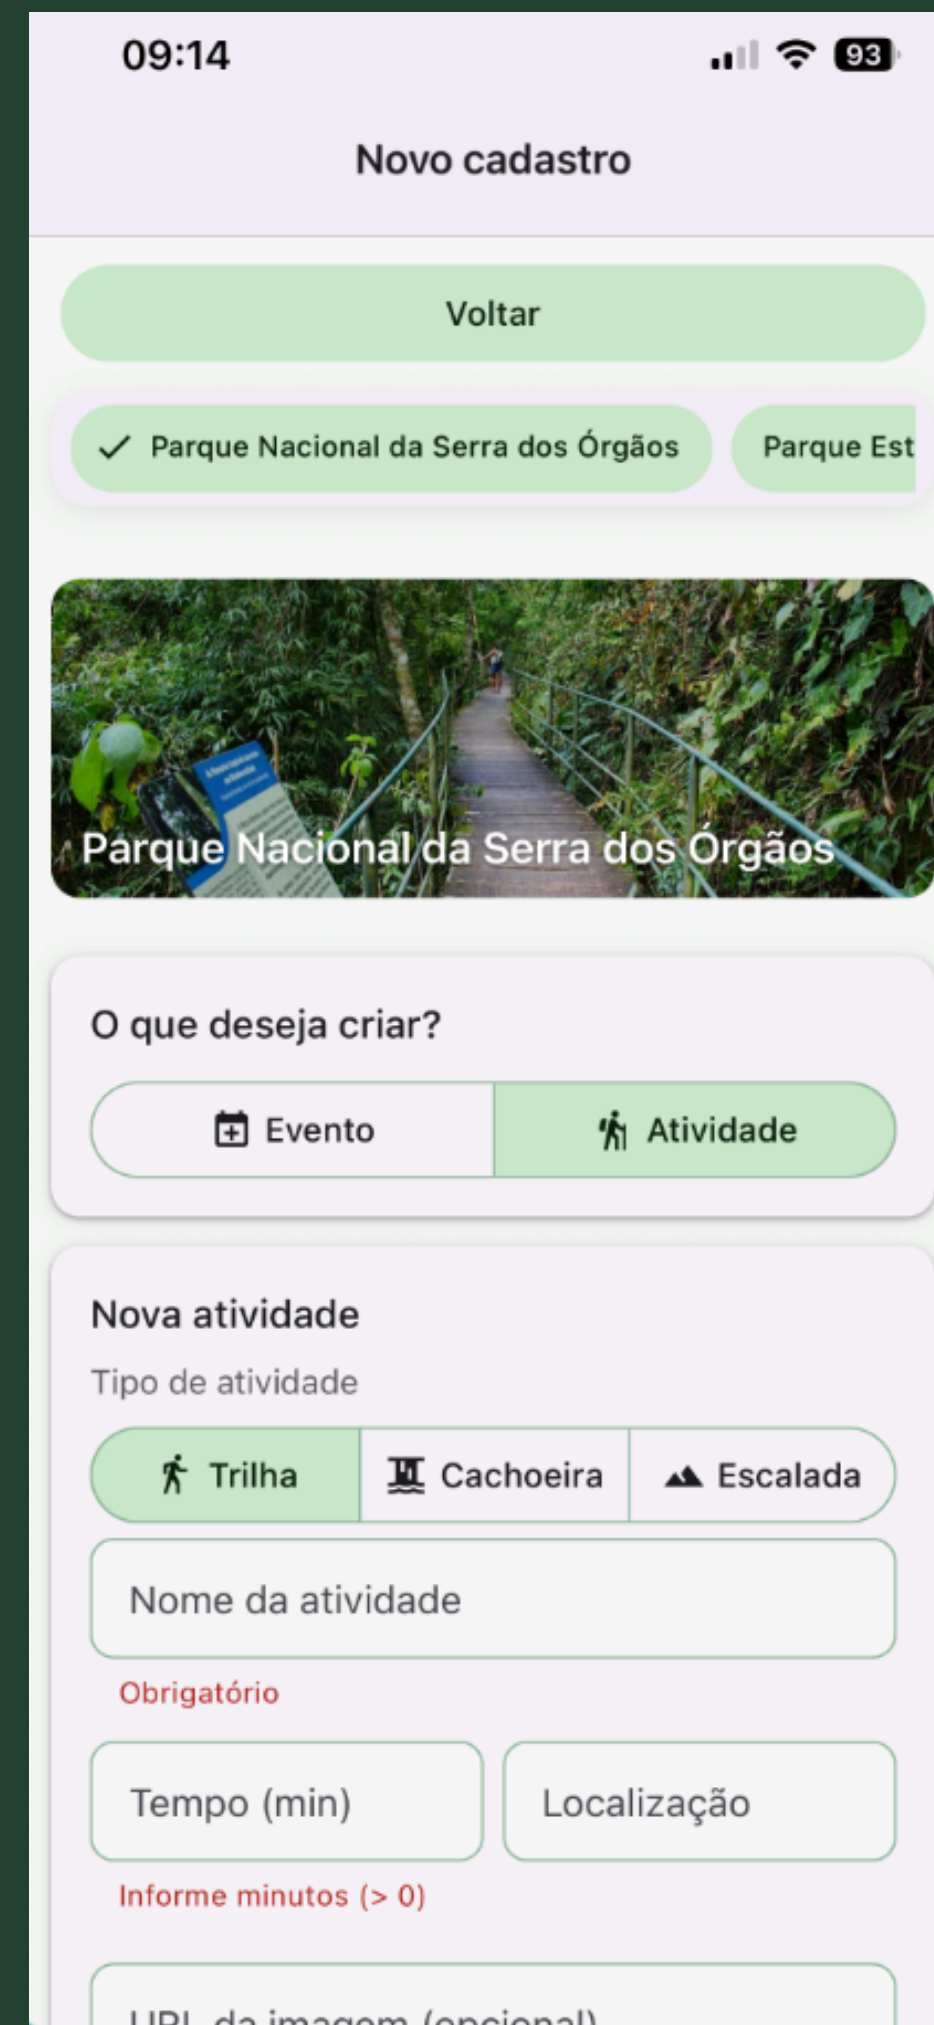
09:14
93

Novo cadastro

Voltar

Parque Nacional da Serra dos Órgãos
Parque Est

Parque Nacional da Serra dos Órgãos

O que deseja criar?

Evento
Atividade

Nova atividade

Tipo de atividade

Trilha
Cachoeira
Escalada

Nome da atividade

Obrigatório

Tempo (min)
Localização

Informe minutos (> 0)

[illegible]